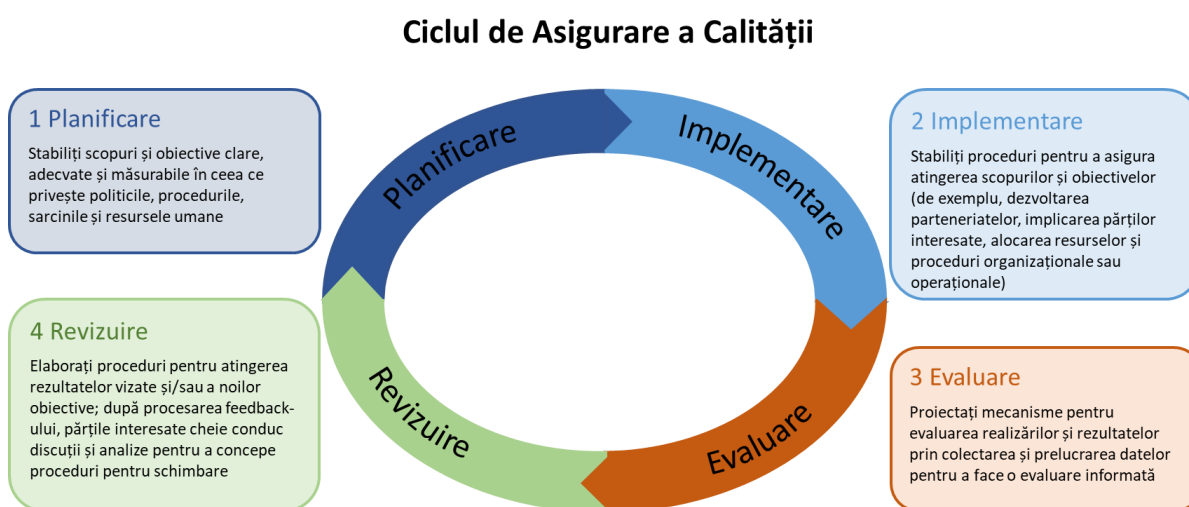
Ciclul de Asigurare a Calității

1 Planificare

Stabiliți scopuri și obiective clare, adecvate și măsurabile în ceea ce privește politicile, procedurile, sarcinile și resursele umane

Planificare

Implementare

2 Implementare

Stabiliți proceduri pentru a asigura atingerea scopurilor și obiectivelor (de exemplu, dezvoltarea parteneriatelor, implicarea părților interesate, alocarea resurselor și proceduri organizaționale sau operaționale)

4 Revizuire

Elaborați proceduri pentru atingerea rezultatelor vizate și/sau a noilor obiective; după procesarea feedback-ului, părțile interesate cheie conduc discuții și analize pentru a concepe proceduri pentru schimbare

Revizuire

Evaluare

3 Evaluare

Proiectați mecanisme pentru evaluarea realizărilor și rezultatelor prin colectarea și prelucrarea datelor pentru a face o evaluare informată